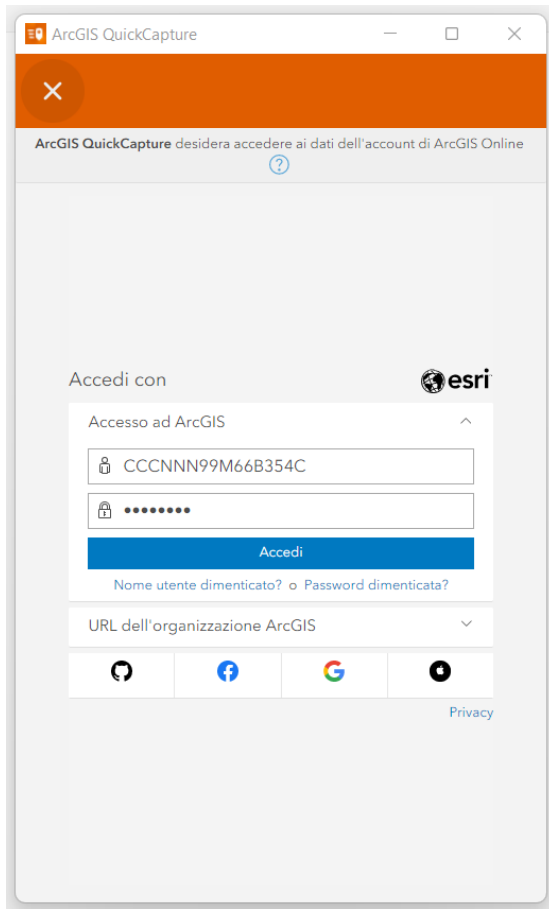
ArcGIS QuickCapture

ArcGIS QuickCapture desidera accedere ai dati dell'account di ArcGIS Online

Accedi con esri

Accesso ad ArcGIS

CCCNNN99M66B354C

••••••••

Accedi

Nome utente dimenticato? o Password dimenticata?

URL dell'organizzazione ArcGIS

Privacy